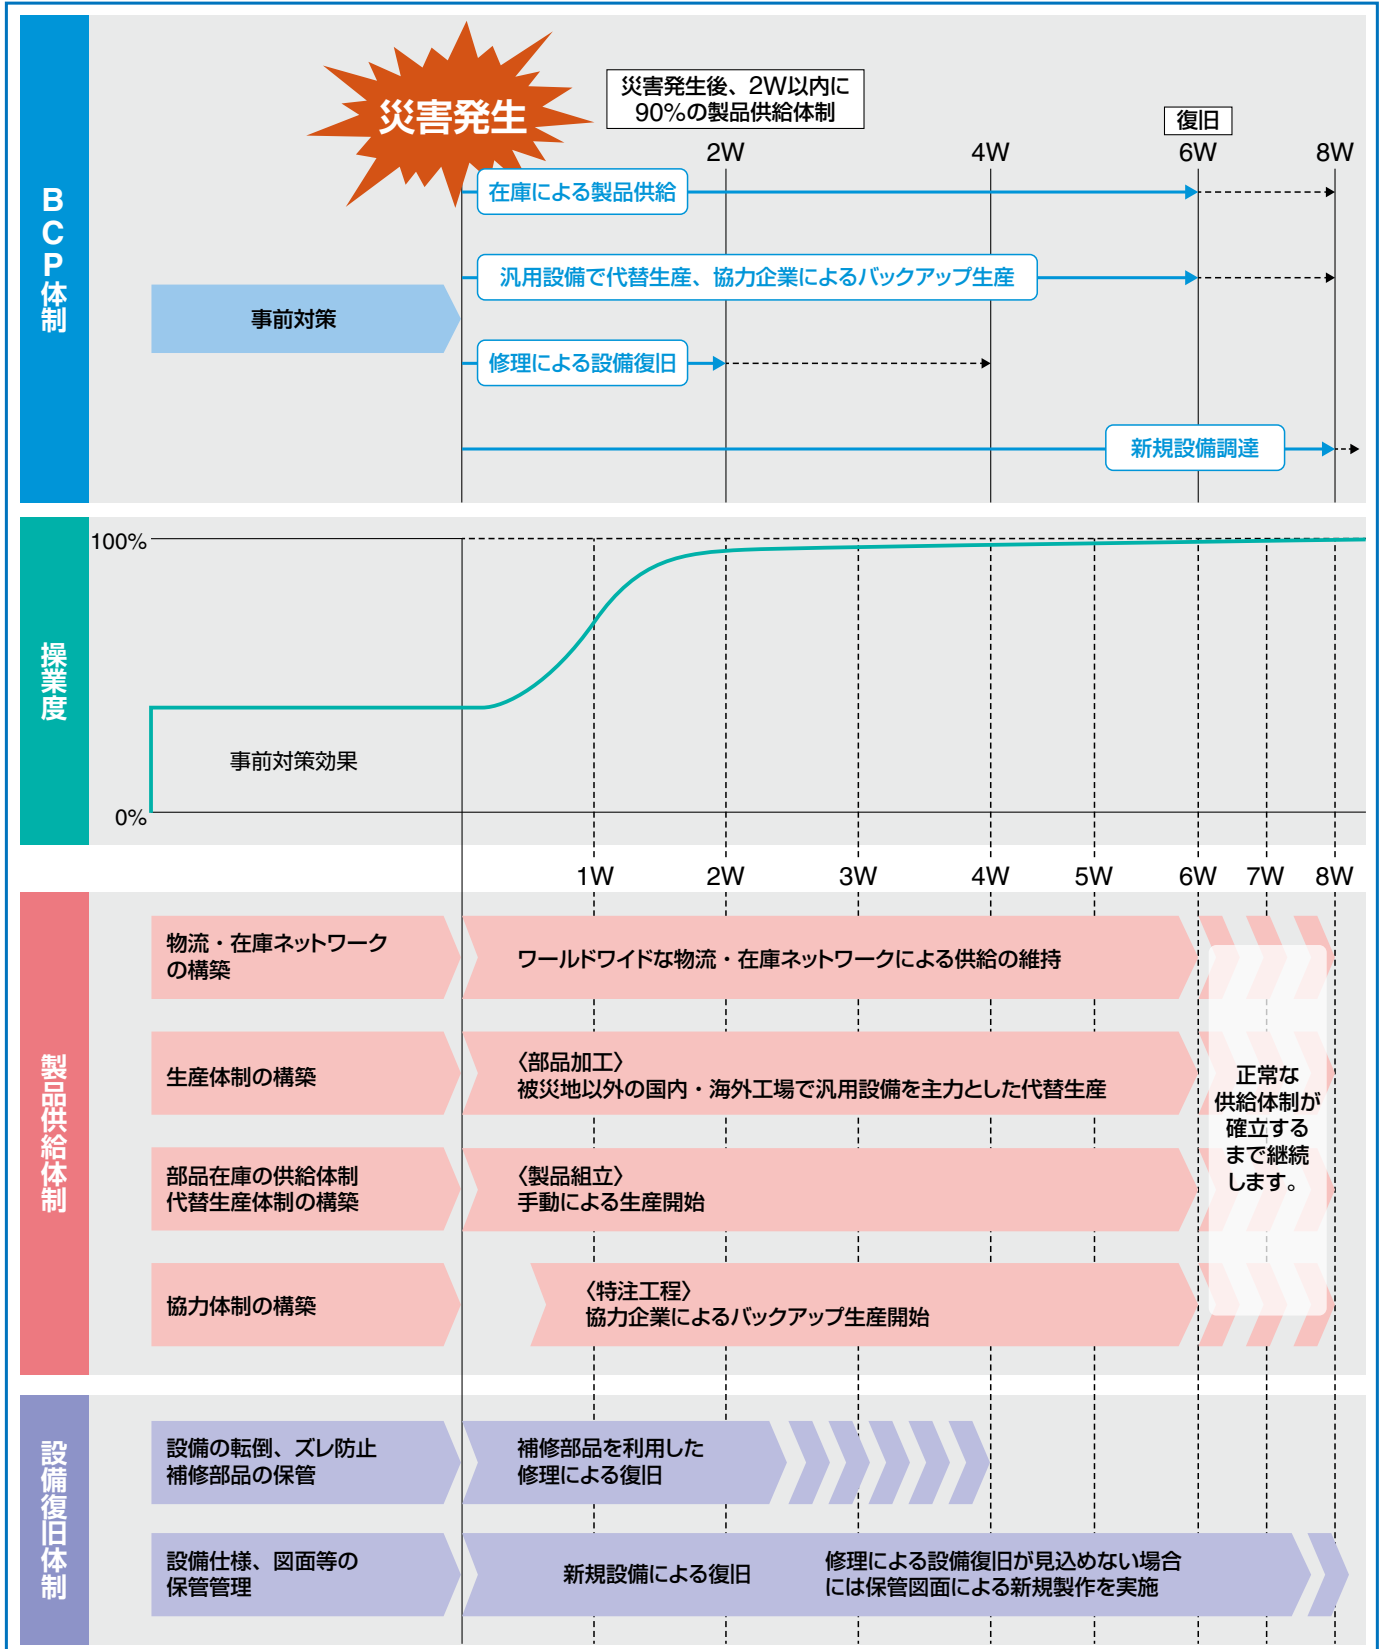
BCP体制

災害発生

災害発生後、2W以内に
90%の製品供給体制

復旧

2W
4W
6W
8W

在庫による製品供給

汎用設備で代替生産、協力企業によるバックアップ生産

事前対策

修理による設備復旧

新規設備調達

操業度

100%

0%

事前対策効果

1W
2W
3W
4W
5W
6W
7W
8W

製品供給体制

物流・在庫ネットワークの構築

ワールドワイドな物流・在庫ネットワークによる供給の維持

生産体制の構築

〈部品加工〉
被災地以外の国内・海外工場で汎用設備を主力とした代替生産

正常な
供給体制が
確立する
まで継続
します。

部品在庫の供給体制
代替生産体制の構築

〈製品組立〉
手動による生産開始

協力体制の構築

〈特注工程〉
協力企業によるバックアップ生産開始

設備復旧体制

設備の転倒、ズレ防止
補修部品の保管

補修部品を利用した
修理による復旧

設備仕様、図面等の
保管管理

新規設備による復旧

修理による設備復旧が見込めない場合
には保管図面による新規製作を実施